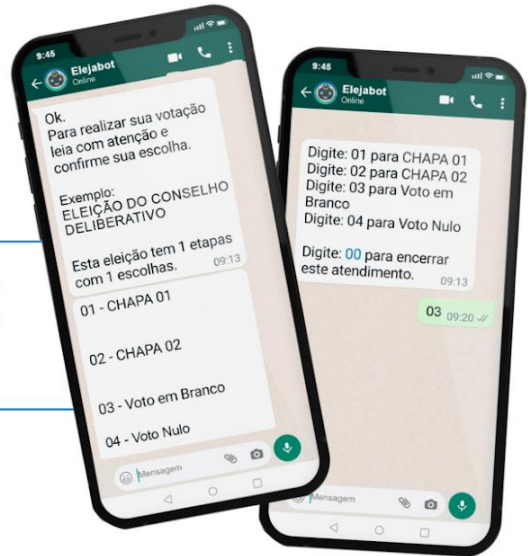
9:45
Elejabot
Online

Ok.
Para realizar sua votação leia com atenção e confirme sua escolha.

Exemplo:
ELEIÇÃO DO CONSELHO DELIBERATIVO

Esta eleição tem 1 etapas com 1 escolhas. 09:13

01 - CHAPA 01

02 - CHAPA 02

03 - Voto em Branco

04 - Voto Nulo

Mensagem

9:45
Elejabot
Online

Digite: 01 para CHAPA 01
Digite: 02 para CHAPA 02
Digite: 03 para Voto em Branco
Digite: 04 para Voto Nulo

Digite: 00 para encerrar este atendimento. 09:13

03 09:20

Mensagem